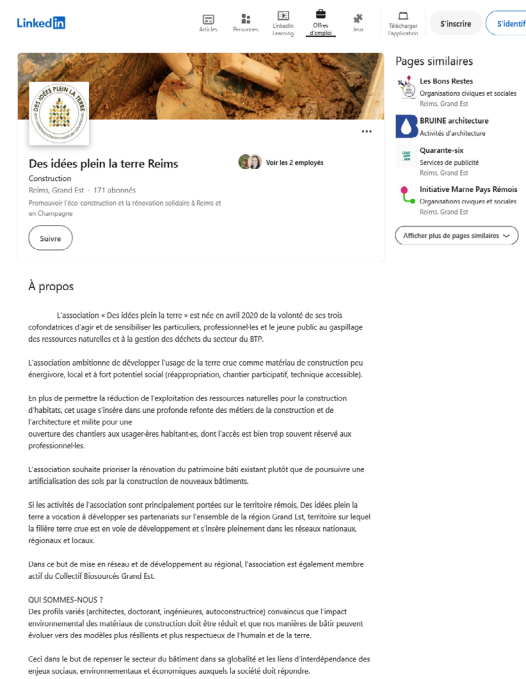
LinkedIn

Articles
Personnes
LinkedIn Learning
Offres d'emploi
Jeux
Télécharger l'application
S'inscrire
S'identif

DES IDÉES PLEIN LA TERRE

Des idées plein la terre Reims
Construction
Reims, Grand Est · 171 abonnés
Promouvoir l'éco construction et la rénovation solidaire à Reims et en Champagne

Voir les 2 employés

Suivre

Pages similaires

Les Bons Restes
Organisations civiques et sociales
Reims, Grand Est

BRUINE architecture
Activités d'architecture

Quarante-six
Services de publicité
Reims, Grand Est

Initiative Marne Pays Rémois
Organisations civiques et sociales
Reims, Grand Est

Afficher plus de pages similaires

À propos

L'association « Des idées plein la terre » est née en avril 2020 de la volonté de ses trois cofondatrices d'agir et de sensibiliser les particuliers, professionnel·les et le jeune public au gaspillage des ressources naturelles et à la gestion des déchets du secteur du BTP.

L'association ambitionne de développer l'usage de la terre crue comme matériau de construction peu énergivore, local et à fort potentiel social (réappropriation, chantier participatif, technique accessible).

En plus de permettre la réduction de l'exploitation des ressources naturelles pour la construction d'habitats, cet usage s'insère dans une profonde refonte des métiers de la construction et de l'architecture et milite pour une ouverture des chantiers aux usager·ères habitant·es, dont l'accès est bien trop souvent réservé aux professionnel·les.

L'association souhaite prioriser la rénovation du patrimoine bâti existant plutôt que de poursuivre une artificialisation des sols par la construction de nouveaux bâtiments.

Si les activités de l'association sont principalement portées sur le territoire rémois, Des idées plein la terre a vocation à développer ses partenariats sur l'ensemble de la région Grand Est, territoire sur lequel la filière terre crue est en voie de développement et s'insère pleinement dans les réseaux nationaux, régionaux et locaux.

Dans ce but de mise en réseau et de développement au régional, l'association est également membre actif du Collectif Biosourcés Grand Est.

QUI SOMMES-NOUS ?
Des profils variés (architectes, doctorant, ingénieures, autoconstructrice) convaincus que l'impact environnemental des matériaux de construction doit être réduit et que nos manières de bâtir peuvent évoluer vers des modèles plus résilients et plus respectueux de l'humain et de la terre.

Ceci dans le but de repenser le secteur du bâtiment dans sa globalité et les liens d'interdépendance des enjeux sociaux, environnementaux et économiques auxquels la société doit répondre.